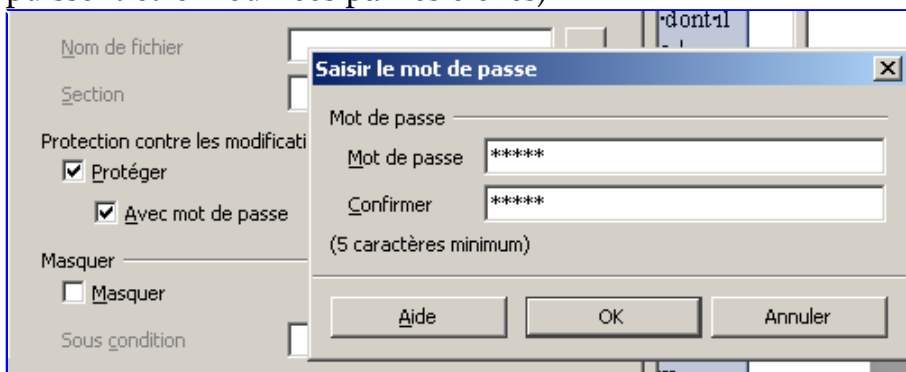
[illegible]

Nom de fichier

Section

Protection contre les modificati

☑ Protéger

☑ Avec mot de passe

Masquer

☐ Masquer

Sous condition

·dont·il

Saisir le mot de passe

Mot de passe

Mot de passe *****

Confirmer *****

(5 caractères minimum)

Aide

OK

Annuler